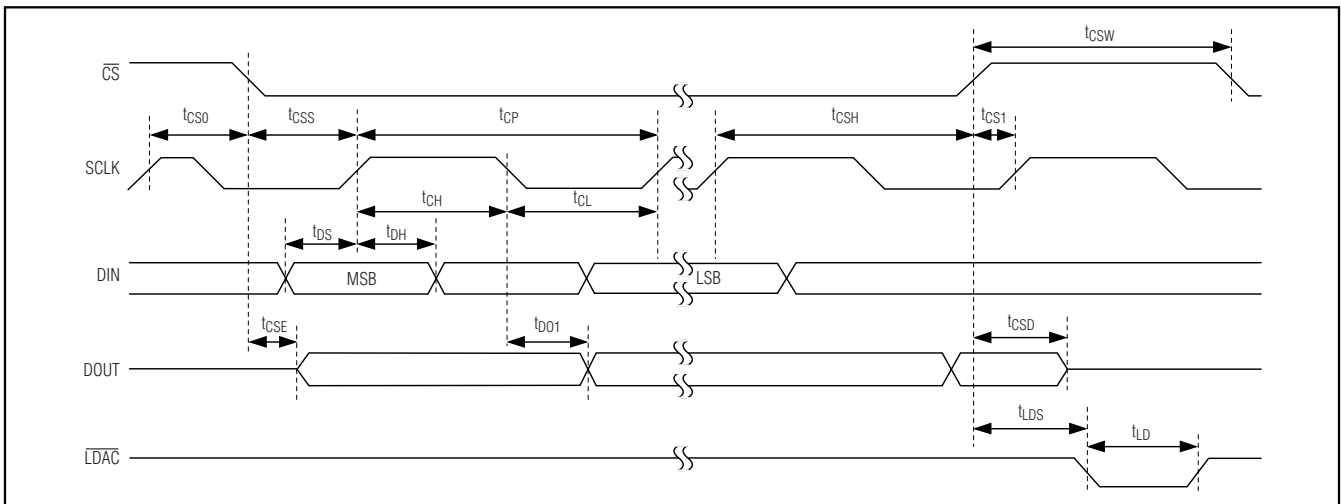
$t_{CSW}$

$\overline{CS}$

$t_{CS0}$ $t_{CSS}$ $t_{CP}$ $t_{CSH}$ $t_{CS1}$

SCLK

$t_{CH}$ $t_{CL}$

$t_{DS}$ $t_{DH}$

DIN

MSB

LSB

$t_{CSE}$ $t_{DO1}$ $t_{CSD}$

DOUT

$t_{LDS}$ $t_{LD}$

$\overline{LDAC}$